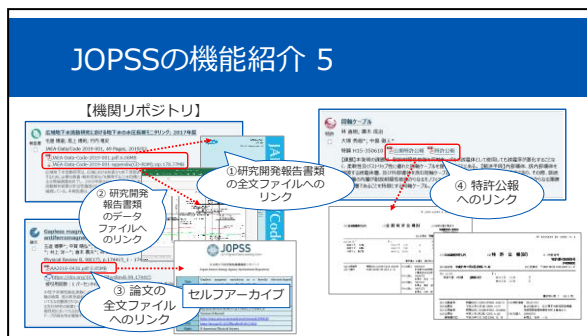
JOPSSの機能紹介 5

【機関リポジトリ】

①研究開発報告書類の全文ファイルへのリンク

② 研究開発報告書類のデータファイルへのリンク

③ 論文の全文ファイルへのリンク

セルフアーカイブ

JOPSS

④ 特許公報へのリンク

JAEA-Data/Code 2019-001

JAEA-Data-Code-2019-001.pdf:8.06MB

JAEA2018-0436.pdf:5.45MB

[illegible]